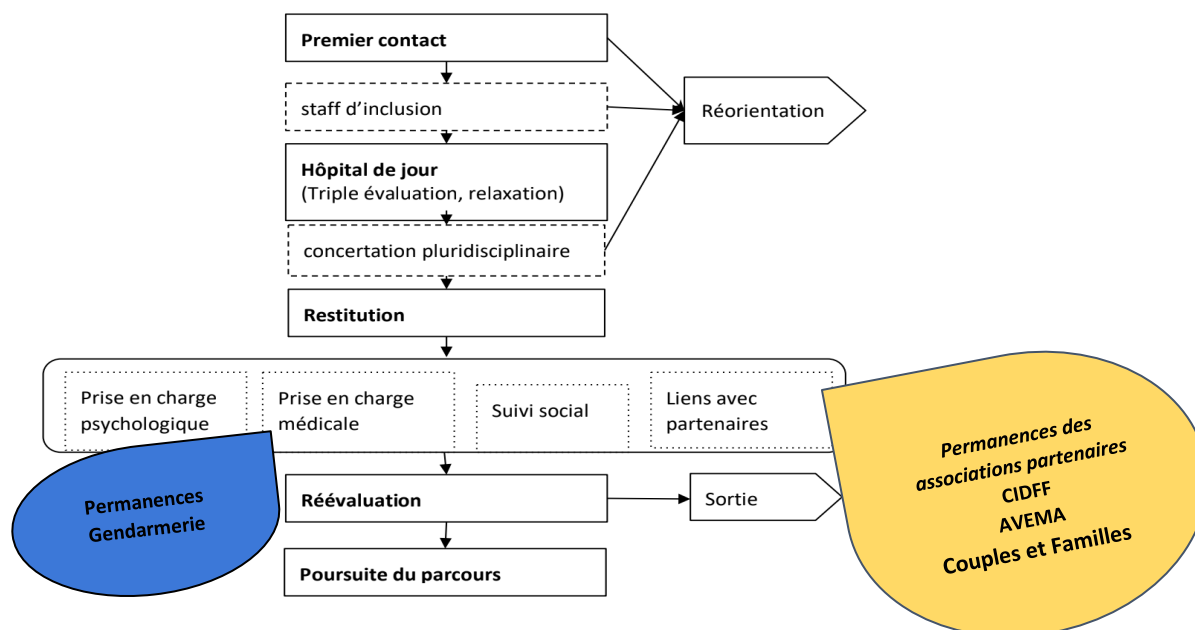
Premier contact

staff d'inclusion

Réorientation

Hôpital de jour
(Triple évaluation, relaxation)

concertation pluridisciplinaire

Restitution

Prise en charge psychologique

Prise en charge médicale

Suivi social

Liens avec partenaires

Permanences Gendarmerie

Réévaluation

Sortie

Poursuite du parcours

Permanences des associations partenaires
CIDFF
AVEMA
Couples et Familles